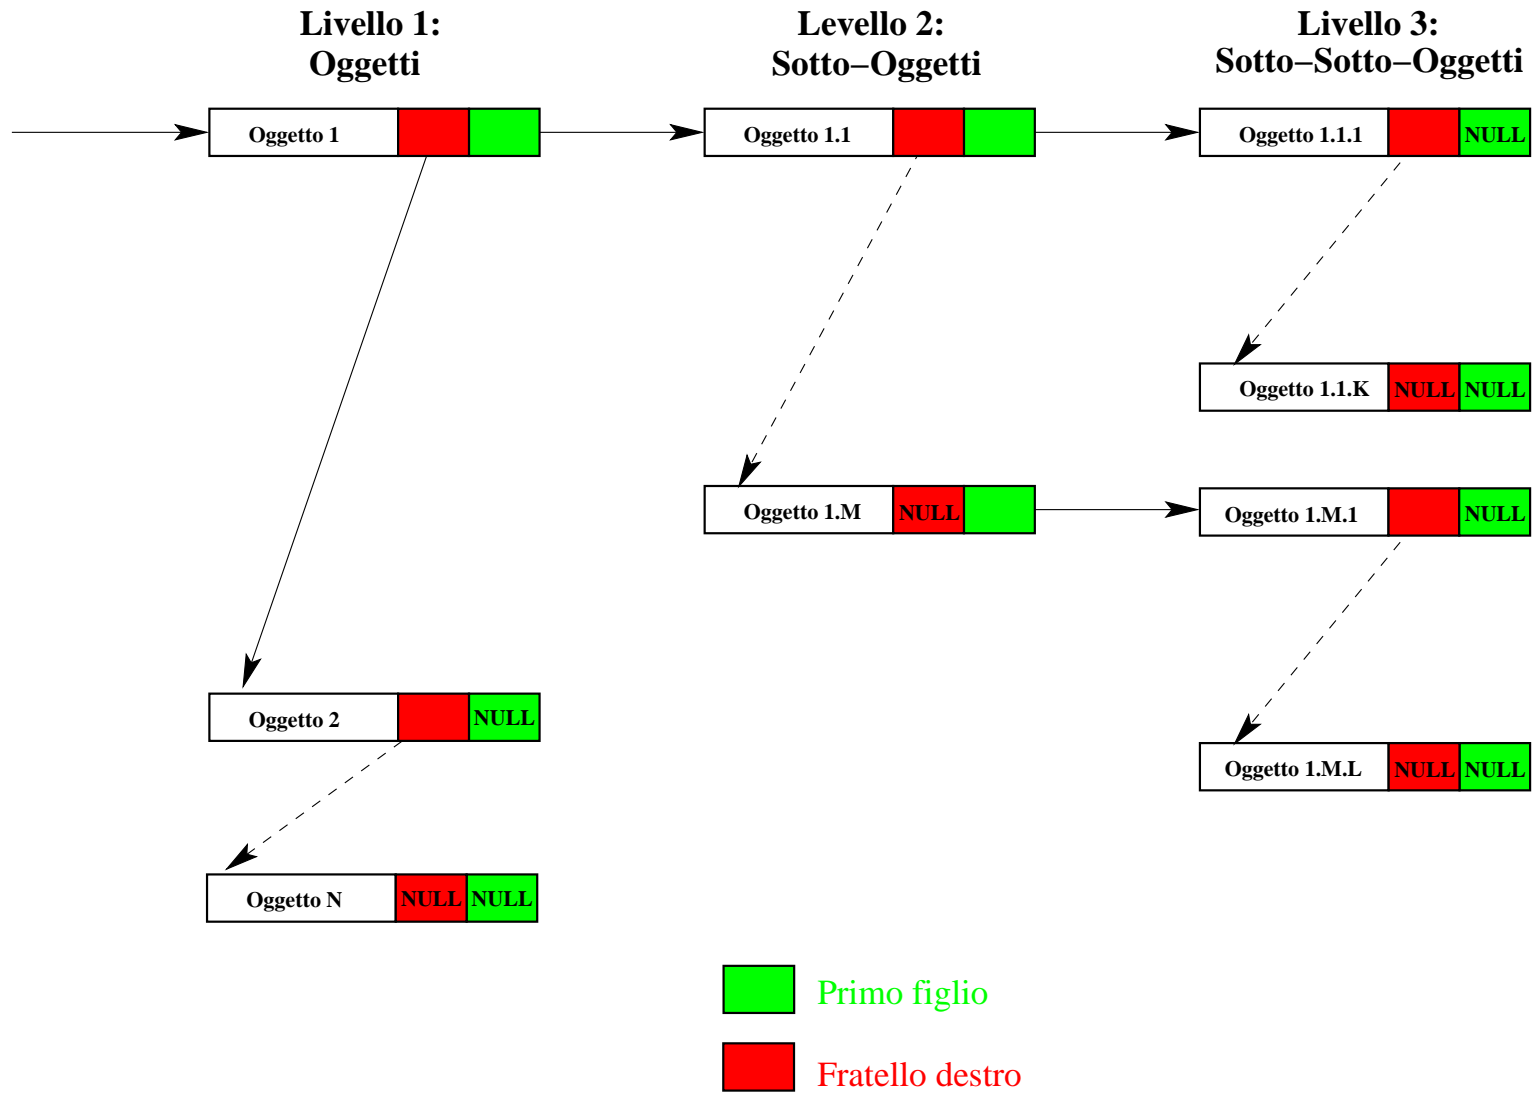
Livello 1:
Oggetti

Levello 2:
Sotto–Oggetti

Livello 3:
Sotto–Sotto–Oggetti

Oggetto 1

Oggetto 1.1

Oggetto 1.1.1 NULL

Oggetto 1.1.K NULL NULL

Oggetto 1.M NULL

Oggetto 1.M.1 NULL

Oggetto 2 NULL

Oggetto 1.M.L NULL NULL

Oggetto N NULL NULL

Primo figlio

Fratello destro